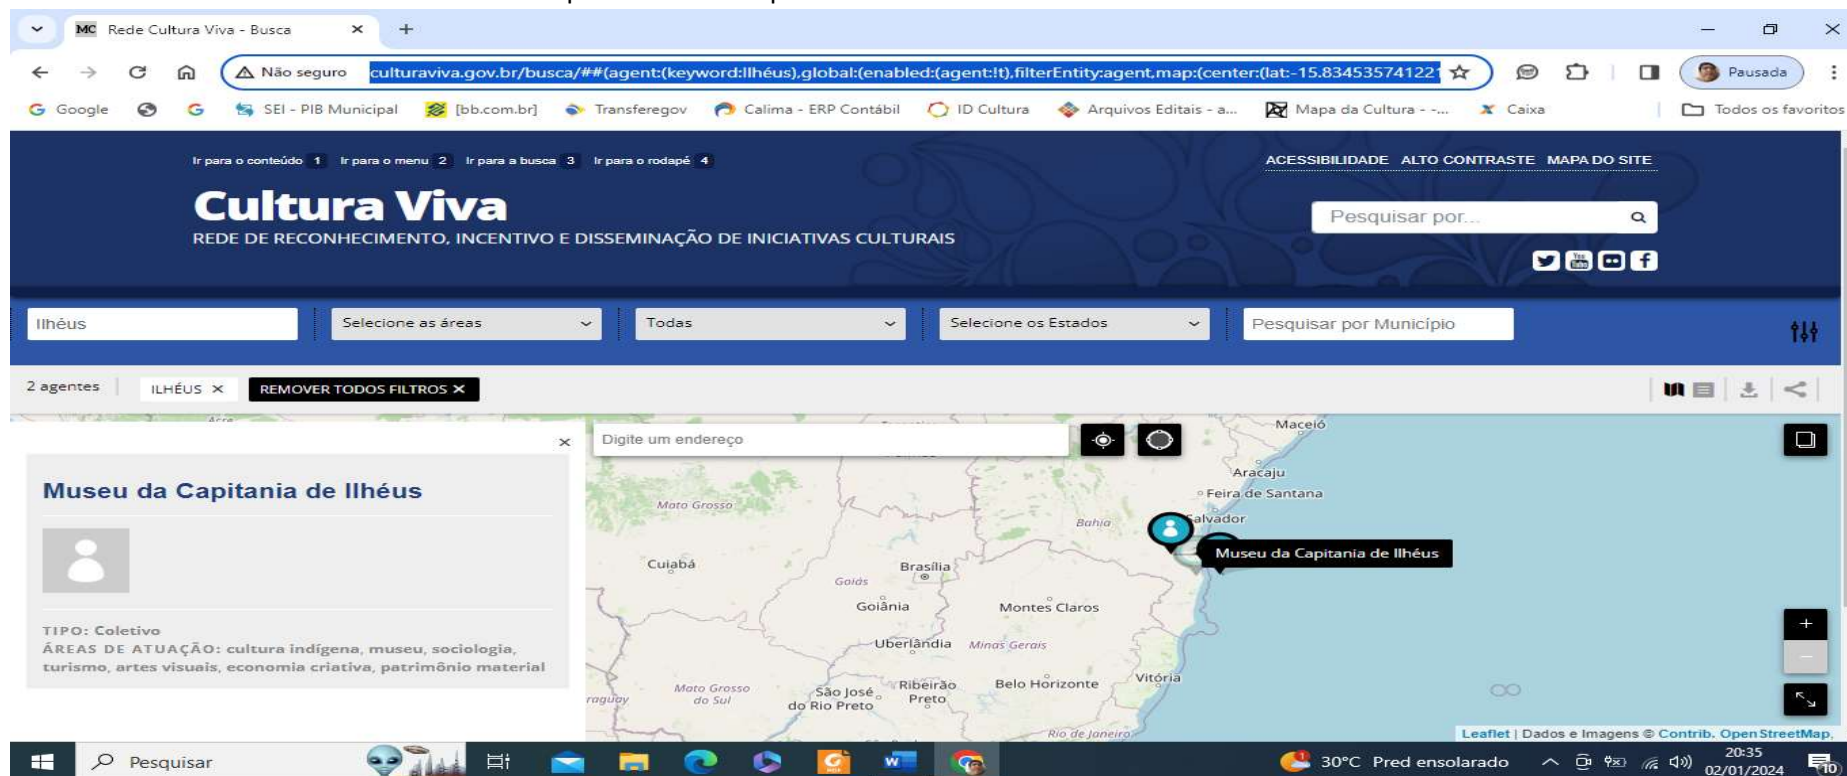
MC Rede Cultura Viva - Busca ×

Não seguro culturaviva.gov.br/busca/##(agent:(keyword:Ilhéus),global:(enabled:(agent:!t),filterEntity:agent,map:(center:(lat:-15.834535741221

Pausada

Google SEI - PIB Municipal [bb.com.br] Transferegov Calima - ERP Contábil ID Cultura Arquivos Editais - a... Mapa da Cultura - -... Caixa Todos os favoritos

Ir para o conteúdo 1 Ir para o menu 2 Ir para a busca 3 Ir para o rodapé 4

ACESSIBILIDADE ALTO CONTRASTE MAPA DO SITE

Cultura Viva
REDE DE RECONHECIMENTO, INCENTIVO E DISSEMINAÇÃO DE INICIATIVAS CULTURAIS

Pesquisar por...

Ilhéus | Selecione as áreas | Todas | Selecione os Estados | Pesquisar por Município

2 agentes ILHÉUS × REMOVER TODOS FILTROS ×

×

Museu da Capitania de Ilhéus

TIPO: Coletivo
ÁREAS DE ATUAÇÃO: cultura indígena, museu, sociologia, turismo, artes visuais, economia criativa, patrimônio material

Digite um endereço

Maceió
Aracaju
Feira de Santana
Salvador
Mato Grosso
Bahia
Museu da Capitania de Ilhéus
Cuiabá
Brasília
Goiás
Goiânia
Montes Claros
Uberlândia
Minas Gerais
Mato Grosso do Sul
São José do Rio Preto
Ribeirão Preto
Belo Horizonte
Vitória
Rio de Janeiro

+
−

Leaflet | Dados e Imagens © Contrib. OpenStreetMap.

Pesquisar

30°C Pred ensolarado 20:35 02/01/2024